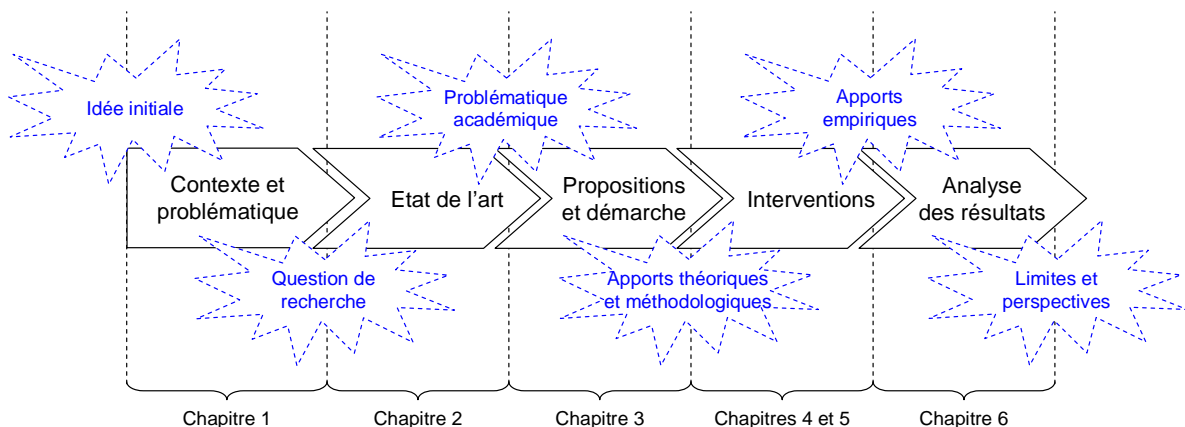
Idée initiale

Problématique académique

Apports empiriques

Contexte et problématique

Etat de l'art

Propositions et démarche

Interventions

Analyse des résultats

Question de recherche

Apports théoriques et méthodologiques

Limites et perspectives

Chapitre 1

Chapitre 2

Chapitre 3

Chapitres 4 et 5

Chapitre 6